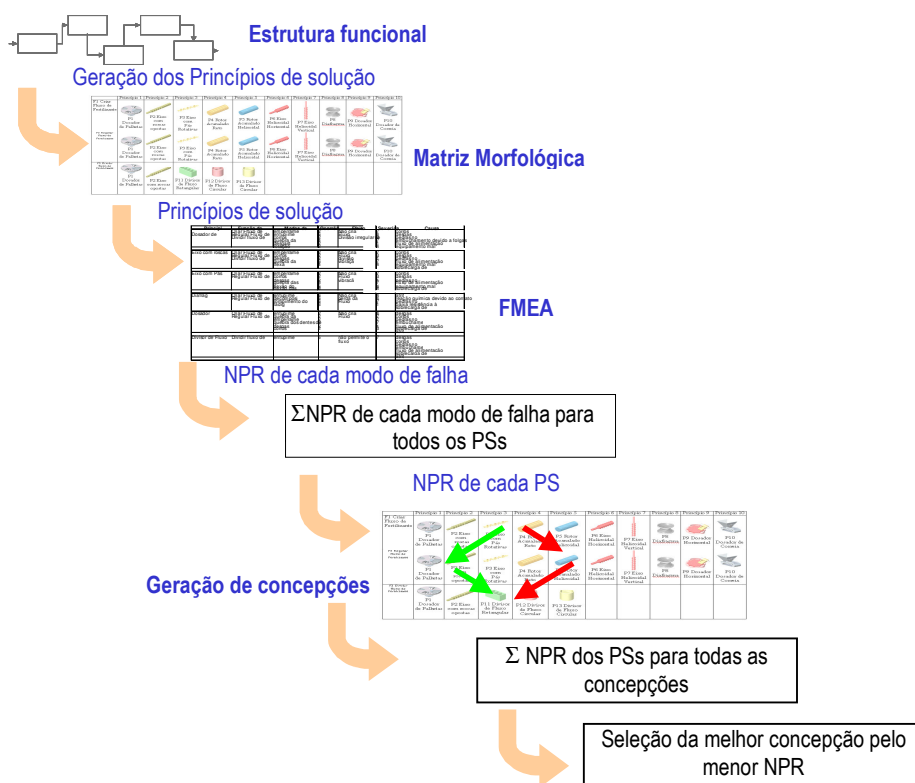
Estrutura funcional

Geração dos Princípios de solução

Matriz Morfológica

Princípios de solução

FMEA

NPR de cada modo de falha

ΣNPR de cada modo de falha para todos os PSs

NPR de cada PS

Geração de concepções

Σ NPR dos PSs para todas as concepções

Seleção da melhor concepção pelo menor NPR